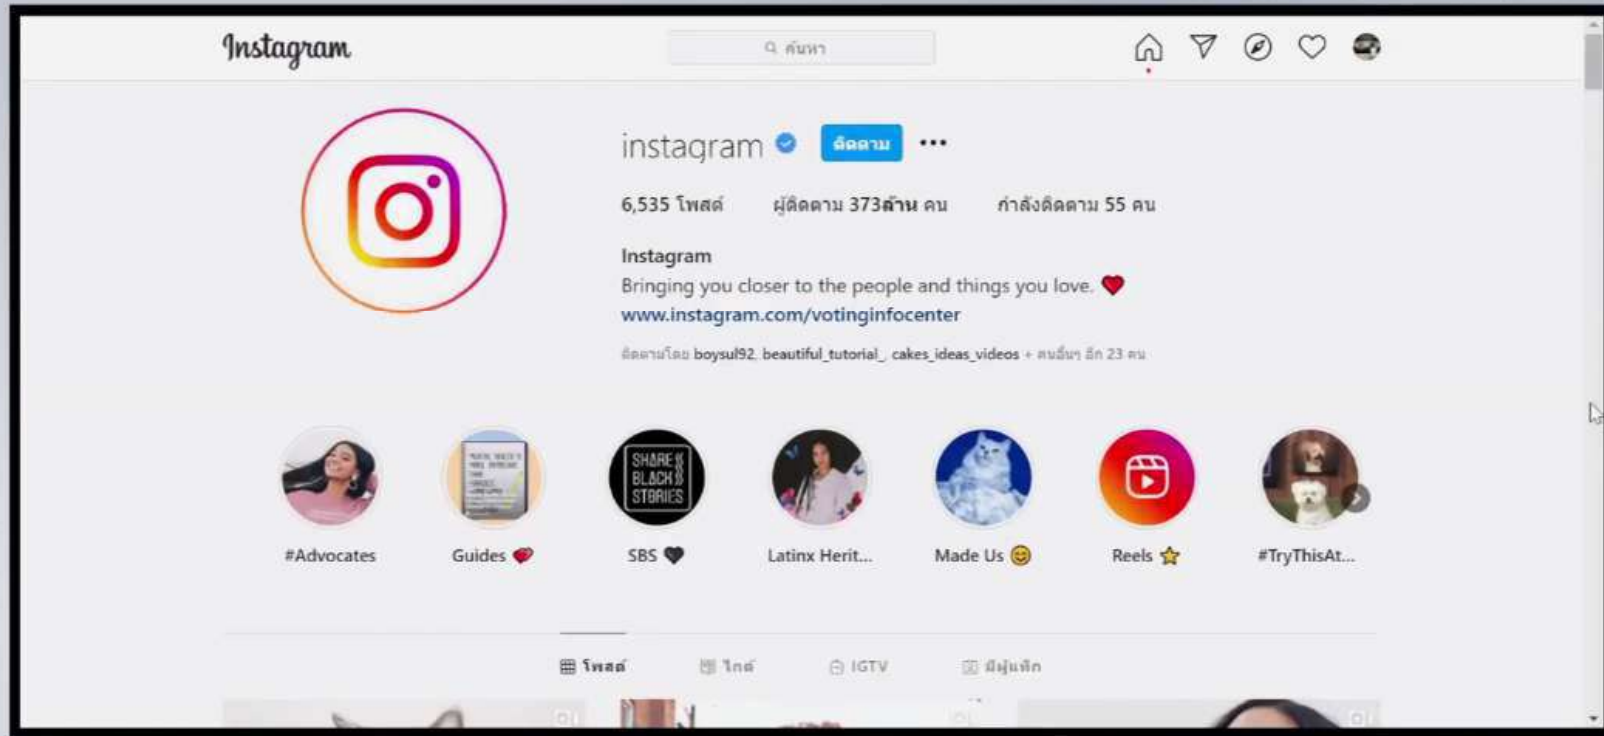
Instagram

ค้นหา

instagram ติดตาม •••

6,535 โพสต์ ผู้ติดตาม 373ล้าน คน กำลังติดตาม 55 คน

Instagram
Bringing you closer to the people and things you love. ❤️
www.instagram.com/votinginfocenter

ติดตามโดย boysul92, beautiful_tutorial_, cakes_ideas_videos + คนอื่นๆ อีก 23 คน

SHARE BLACK STORIES

#Advocates Guides ❤️ SBS 🖤 Latinx Herit... Made Us 😊 Reels ⭐ #TryThisAt...

โพสต์ ไกด์ IGTV มีผู้แท็ก